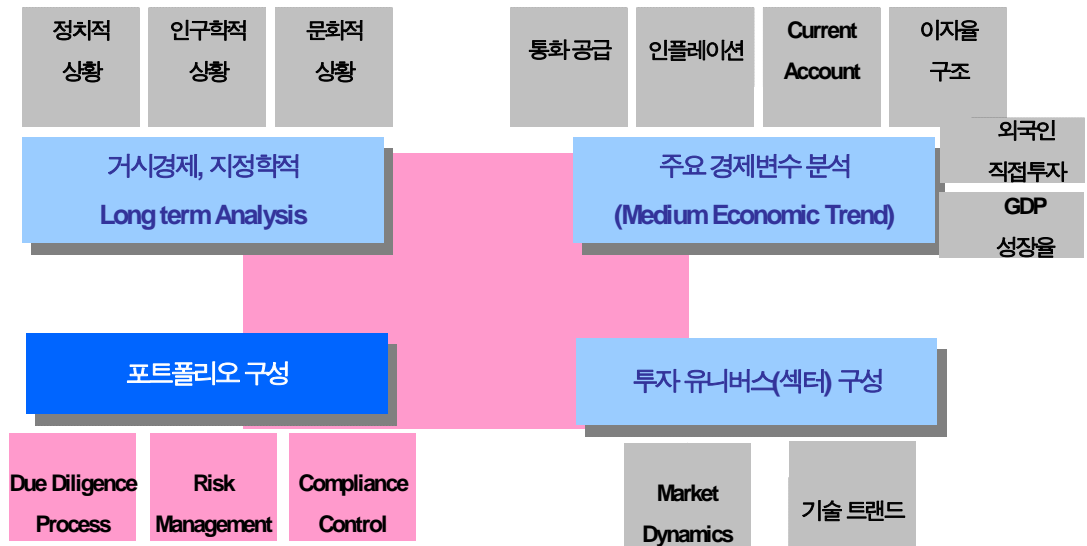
정치적 상황

인구학적 상황

문화적 상황

통화 공급

인플레이션

Current Account

이자율 구조

거시경제, 지정학적
Long term Analysis

주요 경제변수 분석
(Medium Economic Trend)

외국인 직접투자

GDP 성장율

포트폴리오 구성

투자 유니버스(섹터) 구성

Due Diligence Process

Risk Management

Compliance Control

Market Dynamics

기술 트랜드